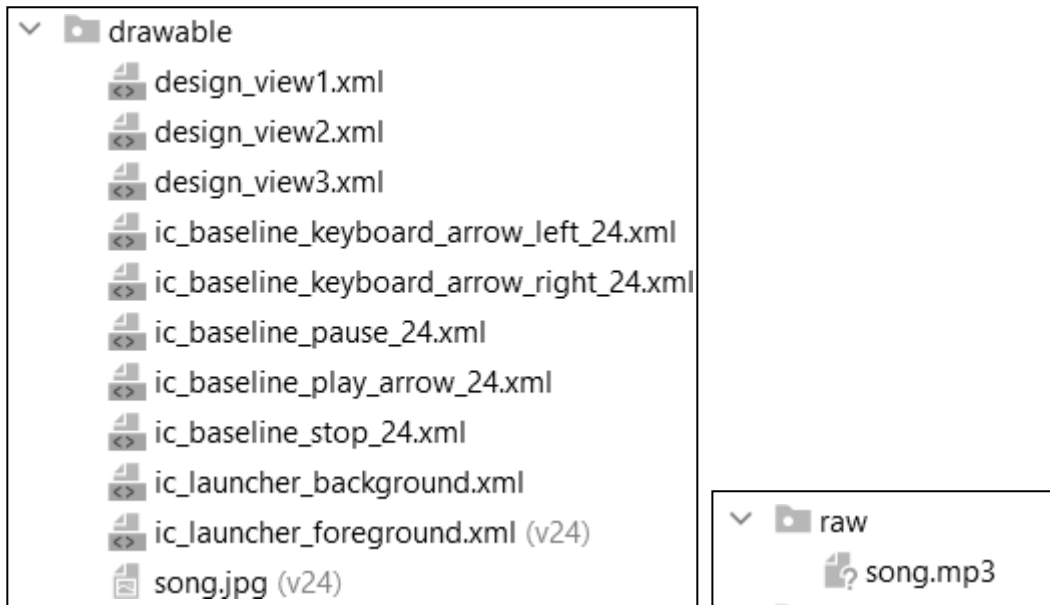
drawable
design_view1.xml
design_view2.xml
design_view3.xml
ic_baseline_keyboard_arrow_left_24.xml
ic_baseline_keyboard_arrow_right_24.xml
ic_baseline_pause_24.xml
ic_baseline_play_arrow_24.xml
ic_baseline_stop_24.xml
ic_launcher_background.xml
ic_launcher_foreground.xml (v24)
song.jpg (v24)

raw
song.mp3